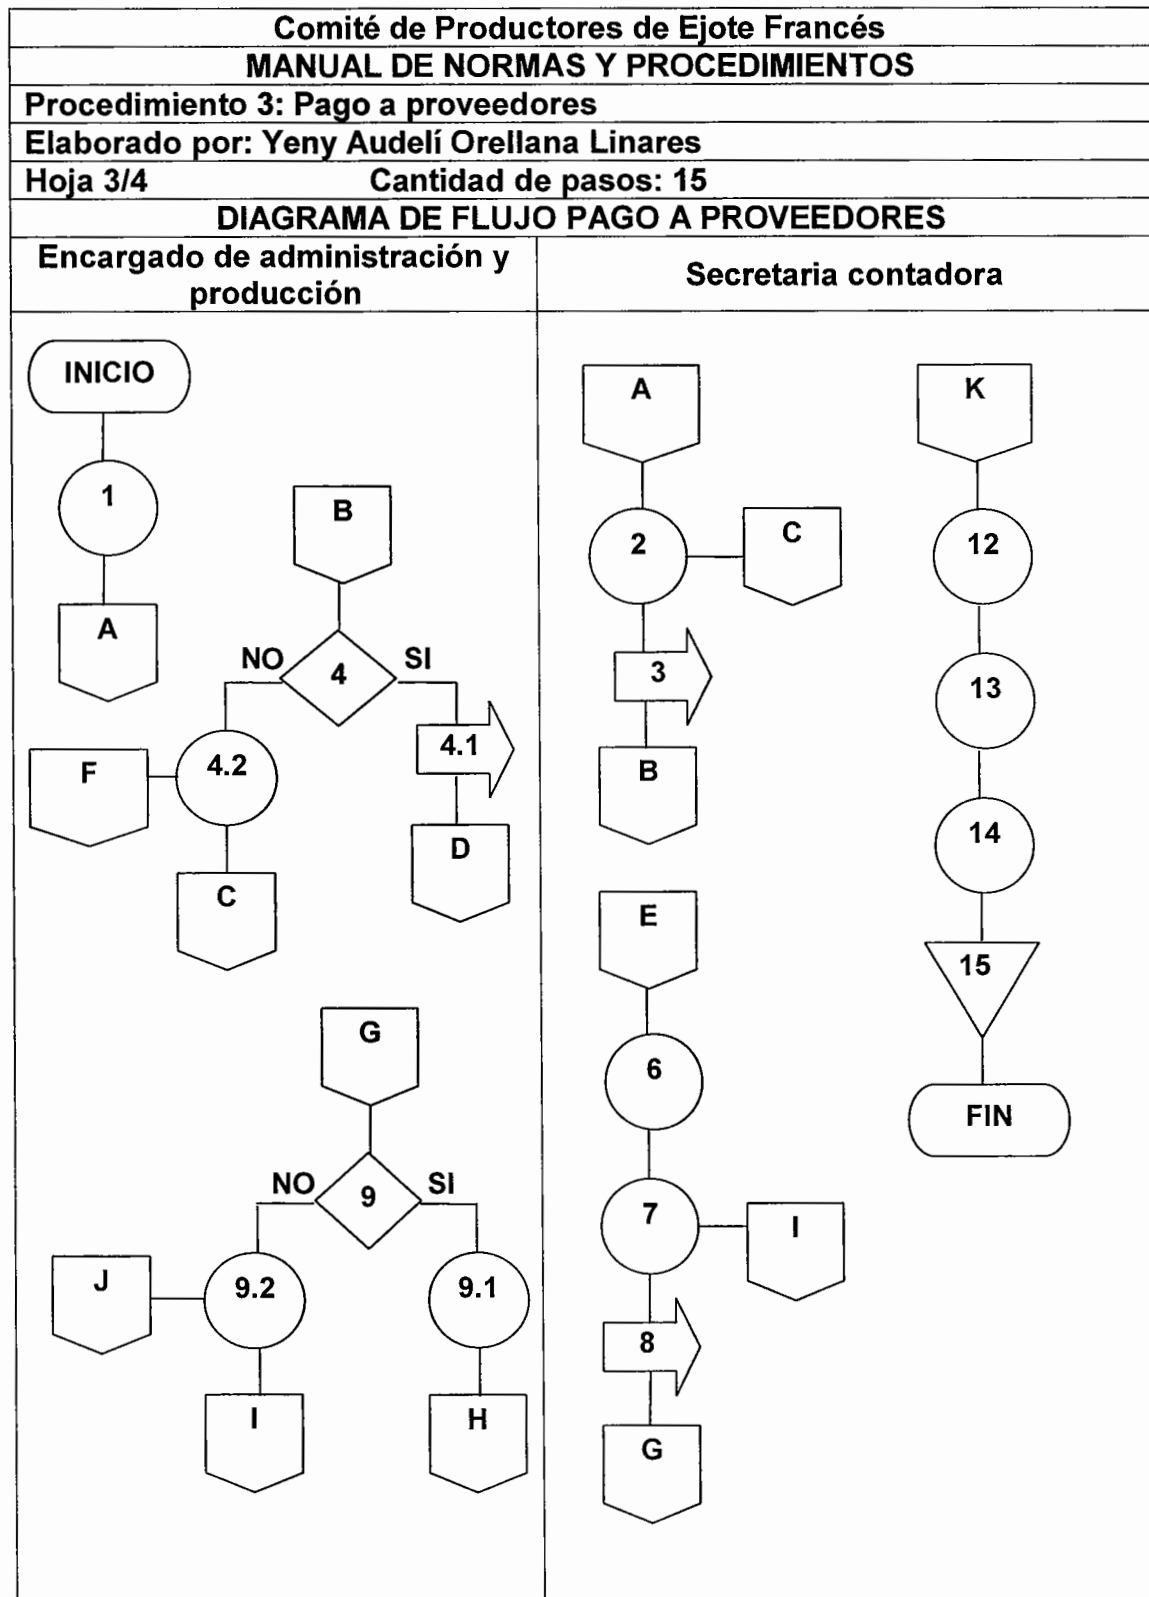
Comité de Productores de Ejote Francés
MANUAL DE NORMAS Y PROCEDIMIENTOS
Procedimiento 3: Pago a proveedores
Elaborado por: Yeny Audelí Orellana Linares
Hoja 3/4 Cantidad de pasos: 15
DIAGRAMA DE FLUJO PAGO A PROVEEDORES

| Encargado de administración y producción | Secretaria contadora |
|---|---|

INICIO
1
A
B
NO
4
SI
F
4.2
4.1
C
D
G
NO
9
SI
J
9.2
9.1
I
H

A
2
C
3
B
E
6
7
I
8
G

K
12
13
14
15
FIN